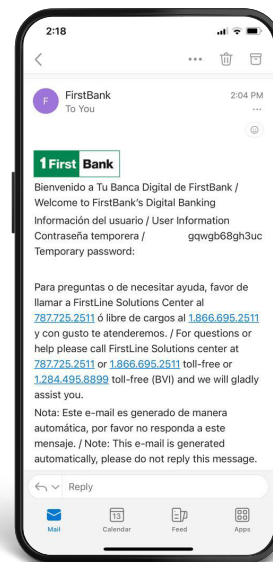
2:18

F FirstBank
To You
2:04 PM

1First Bank

Bienvenido a Tu Banca Digital de FirstBank / Welcome to FirstBank's Digital Banking

Información del usuario / User Information

Contraseña temporera / Temporary password: gqwgb68gh3uc

Para preguntas o de necesitar ayuda, favor de llamar a FirstLine Solutions Center al 787.725.2511 ó libre de cargos al 1.866.695.2511 y con gusto te atenderemos. / For questions or help please call FirstLine Solutions center at 787.725.2511 or 1.866.695.2511 toll-free or 1.284.495.8899 toll-free (BVI) and we will gladly assist you.

Nota: Este e-mail es generado de manera automática, por favor no responda a este mensaje. / Note: This e-mail is generated automatically, please do not reply this message.

Reply

Mail
13
Calendar
Feed
Apps